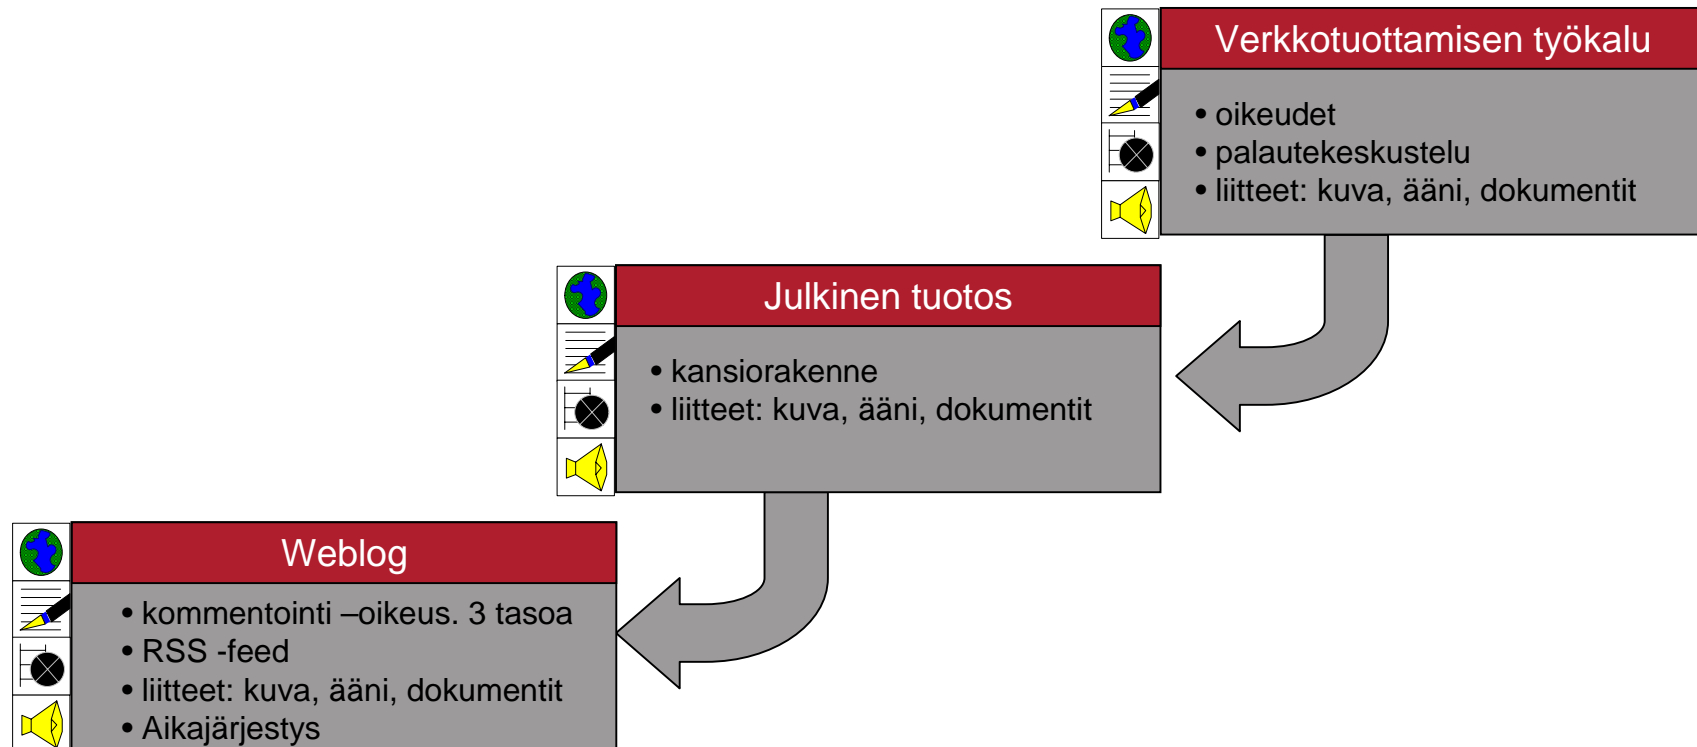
Verkkotuottamisen työkalu

• oikeudet
• palautekeskustelu
• liitteet: kuva, ääni, dokumentit

Julkinen tuotos

• kansiorakenne
• liitteet: kuva, ääni, dokumentit

Weblog

• kommentointi –oikeus. 3 tasoa
• RSS -feed
• liitteet: kuva, ääni, dokumentit
• Aikajärjestys